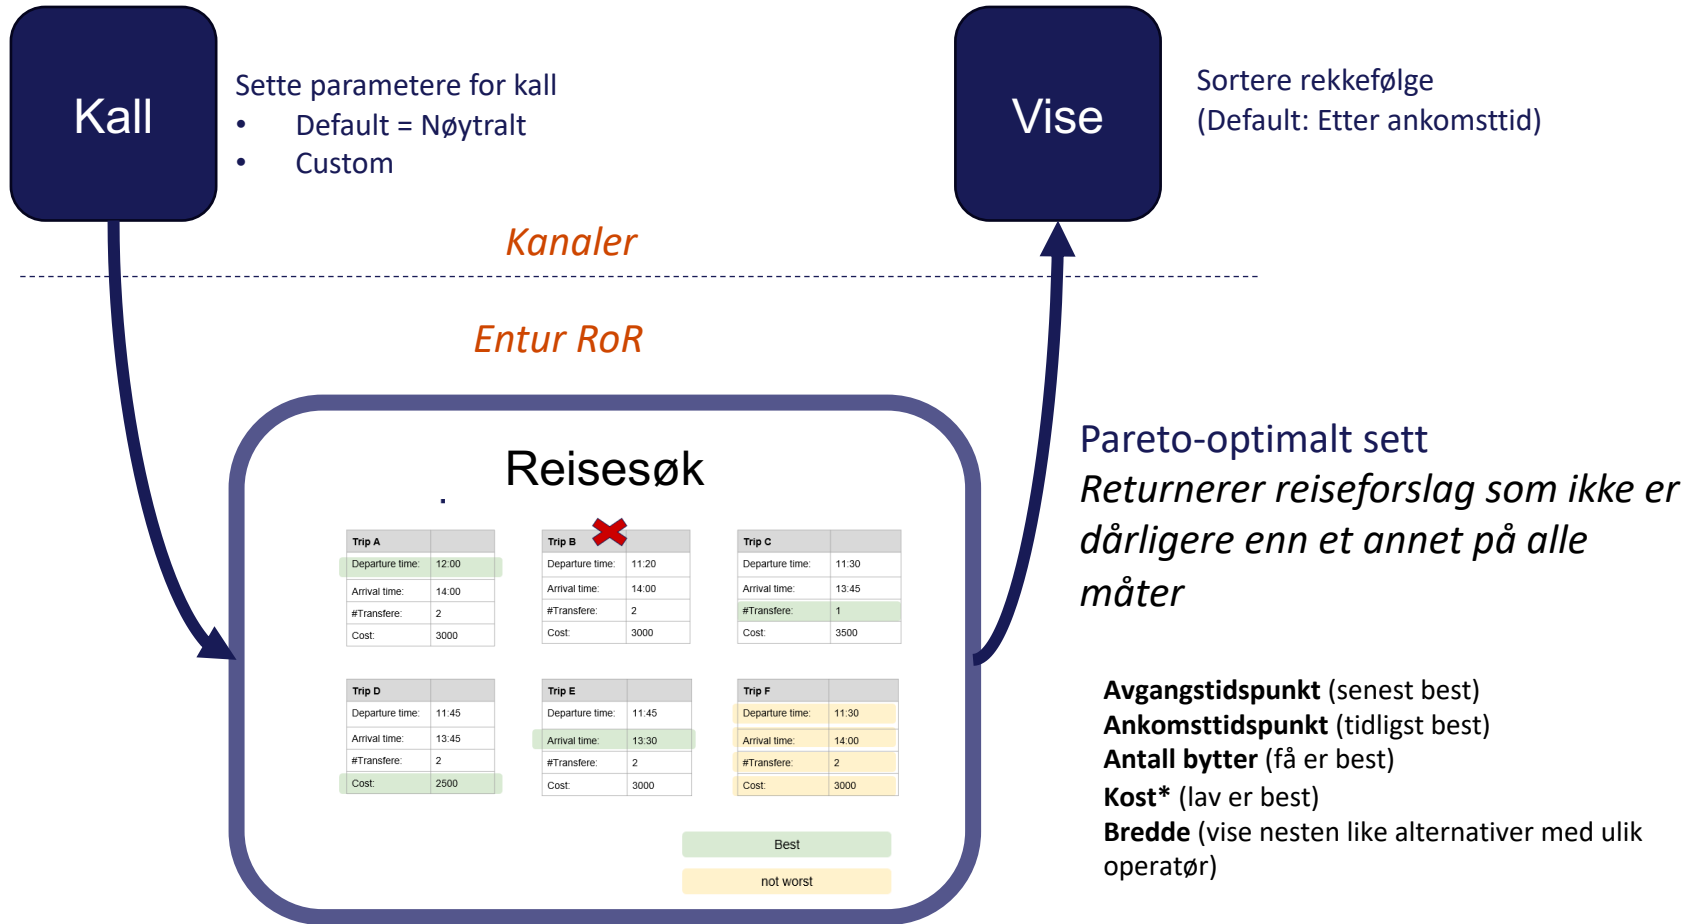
Kall

Sette parametere for kall
• Default = Nøytralt
• Custom

Vise

Sortere rekkefølge
(Default: Etter ankomsttid)

Kanaler

Entur RoR

Reisesøk

| Trip A | |
|---|---|
| Departure time: | 12:00 |
| Arrival time: | 14:00 |
| #Transfere: | 2 |
| Cost: | 3000 |

| Trip B | |
|---|---|
| Departure time: | 11:20 |
| Arrival time: | 14:00 |
| #Transfere: | 2 |
| Cost: | 3000 |

| Trip C | |
|---|---|
| Departure time: | 11:30 |
| Arrival time: | 13:45 |
| #Transfere: | 1 |
| Cost: | 3500 |

| Trip D | |
|---|---|
| Departure time: | 11:45 |
| Arrival time: | 13:45 |
| #Transfere: | 2 |
| Cost: | 2500 |

| Trip E | |
|---|---|
| Departure time: | 11:45 |
| Arrival time: | 13:30 |
| #Transfere: | 2 |
| Cost: | 3000 |

| Trip F | |
|---|---|
| Departure time: | 11:30 |
| Arrival time: | 14:00 |
| #Transfere: | 2 |
| Cost: | 3000 |

Best

not worst

Pareto-optimalt sett
*Returnerer reiseforslag som ikke er dårligere enn et annet på alle måter*

**Avgangstidspunkt** (senest best)
**Ankomsttidspunkt** (tidligst best)
**Antall bytter** (få er best)
**Kost*** (lav er best)
**Bredde** (vise nesten like alternativer med ulik operatør)